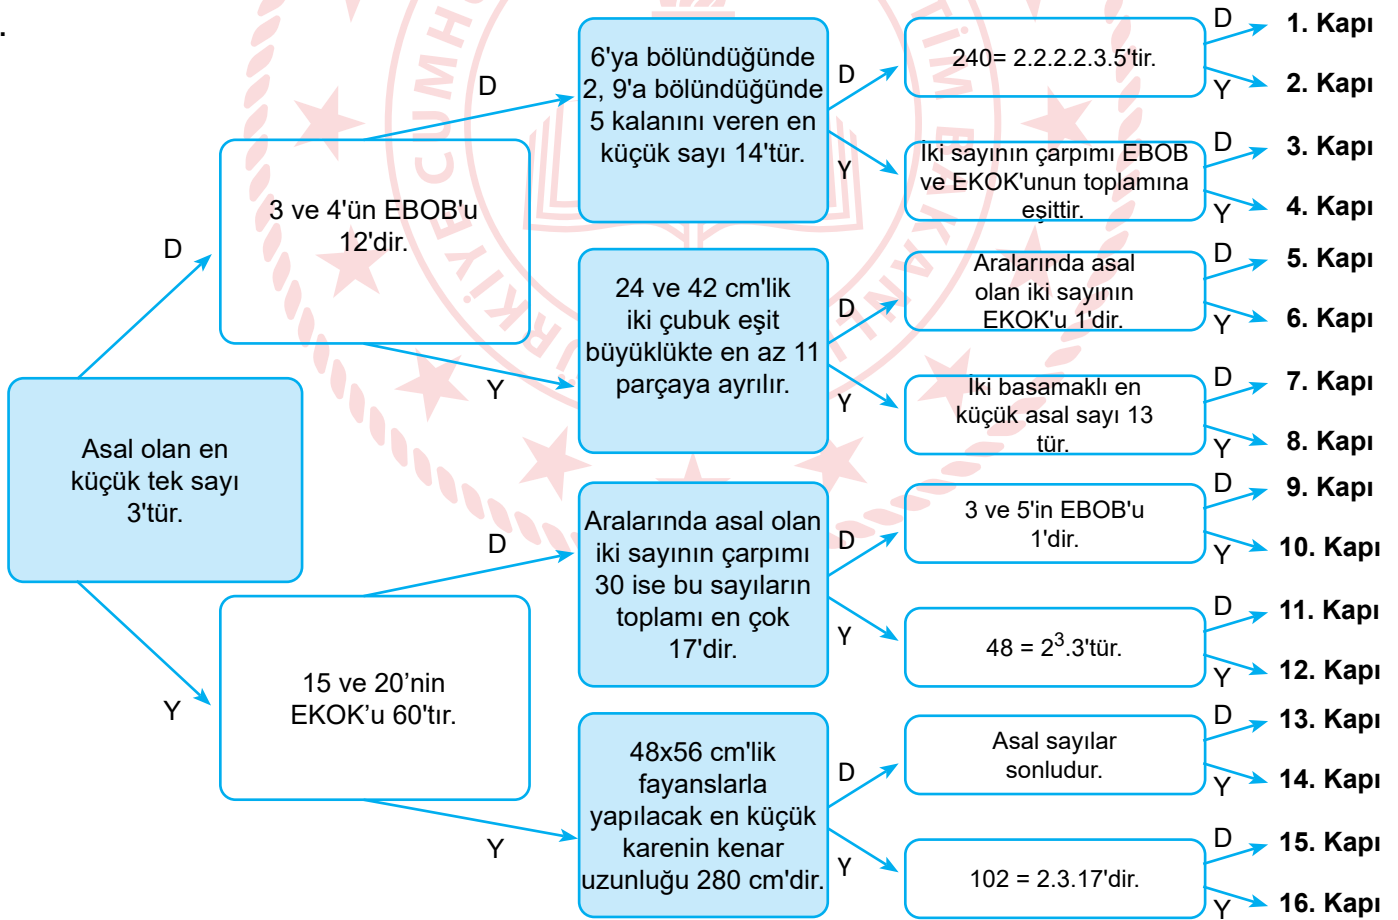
.

Asal olan en küçük tek sayı 3'tür.

D

3 ve 4'ün EBOB'u 12'dir.

D

6'ya bölündüğünde 2, 9'a bölündüğünde 5 kalanını veren en küçük sayı 14'tür.

D

240= 2.2.2.2.3.5'tir.

D 1. Kapı

Y 2. Kapı

Y

İki sayının çarpımı EBOB ve EKOK'unun toplamına eşittir.

D 3. Kapı

Y 4. Kapı

Y

24 ve 42 cm'lik iki çubuk eşit büyüklükte en az 11 parçaya ayrılır.

D

Aralarında asal olan iki sayının EKOK'u 1'dir.

D 5. Kapı

Y 6. Kapı

Y

İki basamaklı en küçük asal sayı 13 tür.

D 7. Kapı

Y 8. Kapı

Y

15 ve 20’nin EKOK’u 60'tır.

D

Aralarında asal olan iki sayının çarpımı 30 ise bu sayıların toplamı en çok 17'dir.

D

3 ve 5'in EBOB'u 1'dir.

D 9. Kapı

Y 10. Kapı

Y

48 = $2^3$.3'tür.

D 11. Kapı

Y 12. Kapı

Y

48x56 cm'lik fayanslarla yapılacak en küçük karenin kenar uzunluğu 280 cm'dir.

D

Asal sayılar sonludur.

D 13. Kapı

Y 14. Kapı

Y

102 = 2.3.17'dir.

D 15. Kapı

Y 16. Kapı